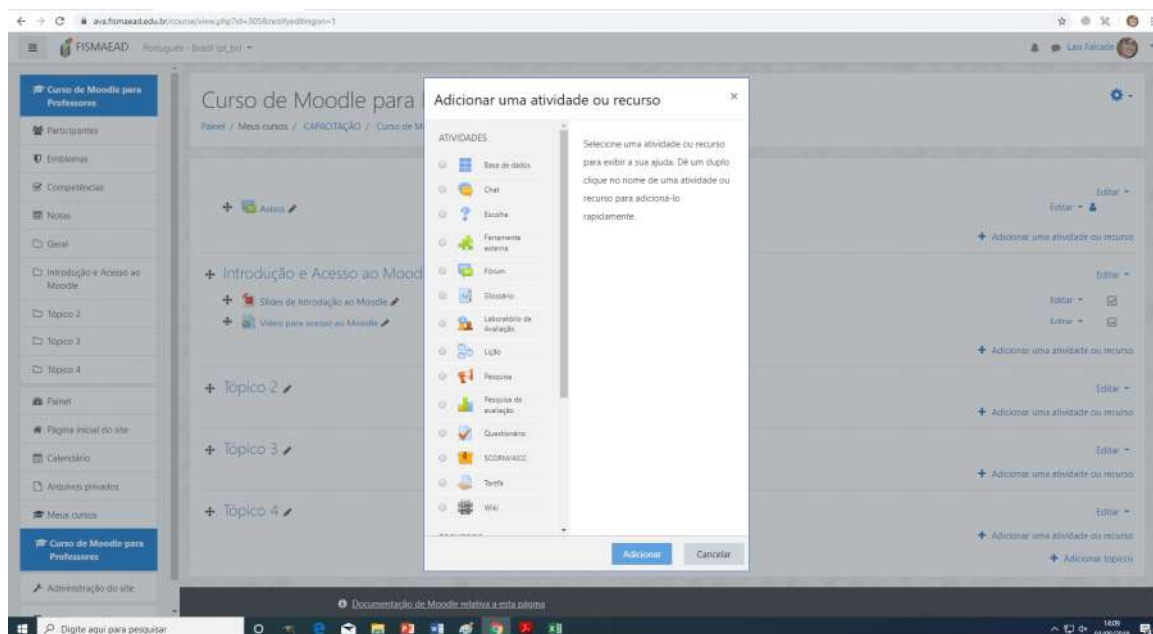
ava.fismaead.edu.br/course/view.php?id=3058&notifyeditingon=1

FISMAEAD Português - Brasil (pt_br)

Luis Falcade

Curso de Moodle para Professores

Participantes

Emblemas

Competências

Notas

Geral

Introdução e Acesso ao Moodle

Tópico 2

Tópico 3

Tópico 4

Painel

Página inicial do site

Calendário

Arquivos privados

Meus cursos

Curso de Moodle para Professores

Administração do site

Curso de Moodle para

Painel / Meus cursos / CAPACITAÇÃO / Curso de M

Avisos

Introdução e Acesso ao Mood

Slides de Introdução ao Moodle

Vídeo para acesso ao Moodle

Tópico 2

Tópico 3

Tópico 4

Editar
Editar
Adicionar uma atividade ou recurso
Editar
Editar
Editar
Adicionar uma atividade ou recurso
Editar
Adicionar uma atividade ou recurso
Editar
Adicionar uma atividade ou recurso
Editar
Adicionar uma atividade ou recurso
Adicionar tópicos

Adicionar uma atividade ou recurso

ATIVIDADES

Base de dados
Chat
Escolha
Ferramenta externa
Fórum
Glossário
Laboratório de Avaliação
Lição
Pesquisa
Pesquisa de avaliação
Questionário
SCORM/AICC
Tarefa
Wiki

Selecione uma atividade ou recurso para exibir a sua ajuda. Dê um duplo clique no nome de uma atividade ou recurso para adicioná-lo rapidamente.

Adicionar Cancelar

Documentação do Moodle relativa a esta página

Digite aqui para pesquisar

14:09